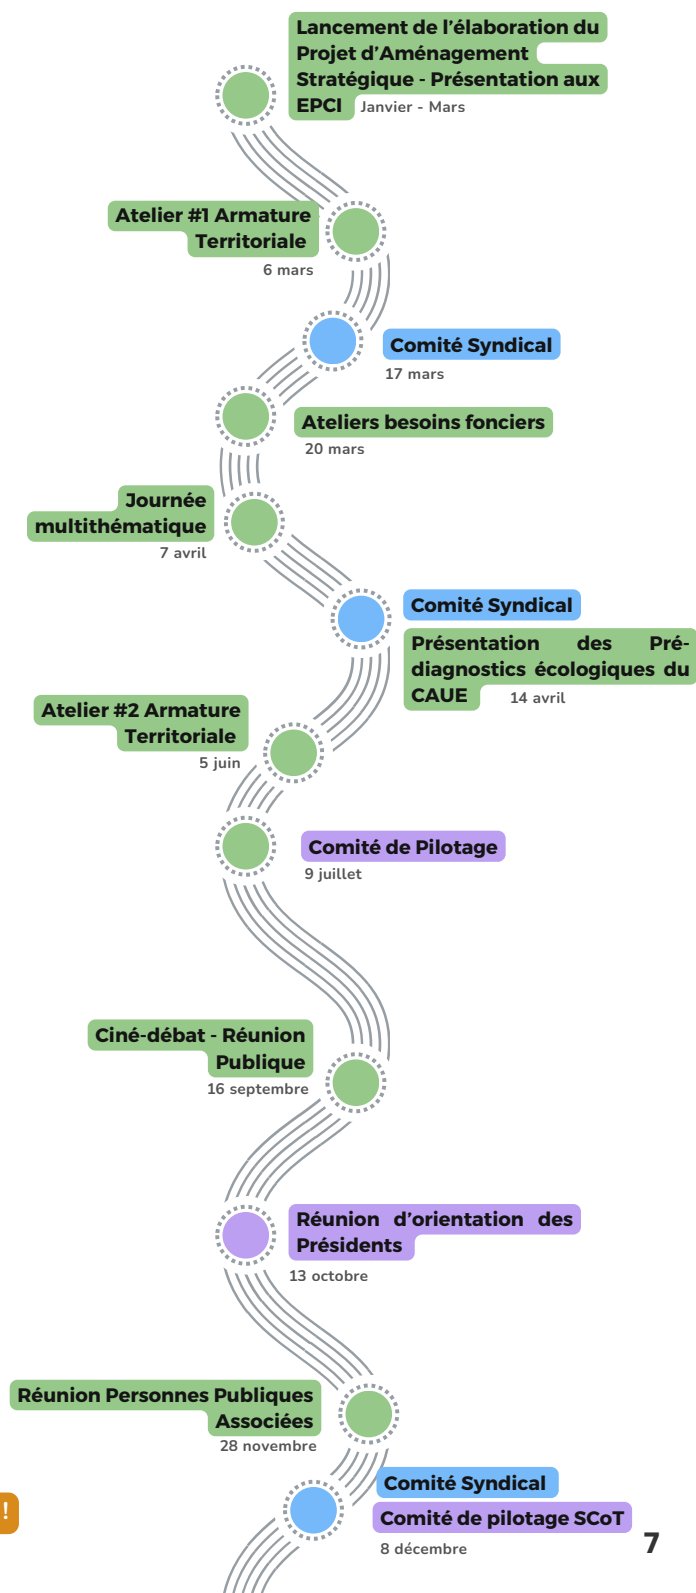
Lancement de l'élaboration du Projet d'Aménagement Stratégique - Présentation aux EPCI Janvier - Mars

Atelier #1 Armature Territoriale
6 mars

Comité Syndical
17 mars

Ateliers besoins fonciers
20 mars

Journée multithématique
7 avril

Comité Syndical
Présentation des Pré-diagnostics écologiques du CAUE 14 avril

Atelier #2 Armature Territoriale
5 juin

Comité de Pilotage
9 juillet

Ciné-débat - Réunion Publique
16 septembre

Réunion d'orientation des Présidents
13 octobre

Réunion Personnes Publiques Associées
28 novembre

!

Comité Syndical
Comité de pilotage SCoT
8 décembre

7